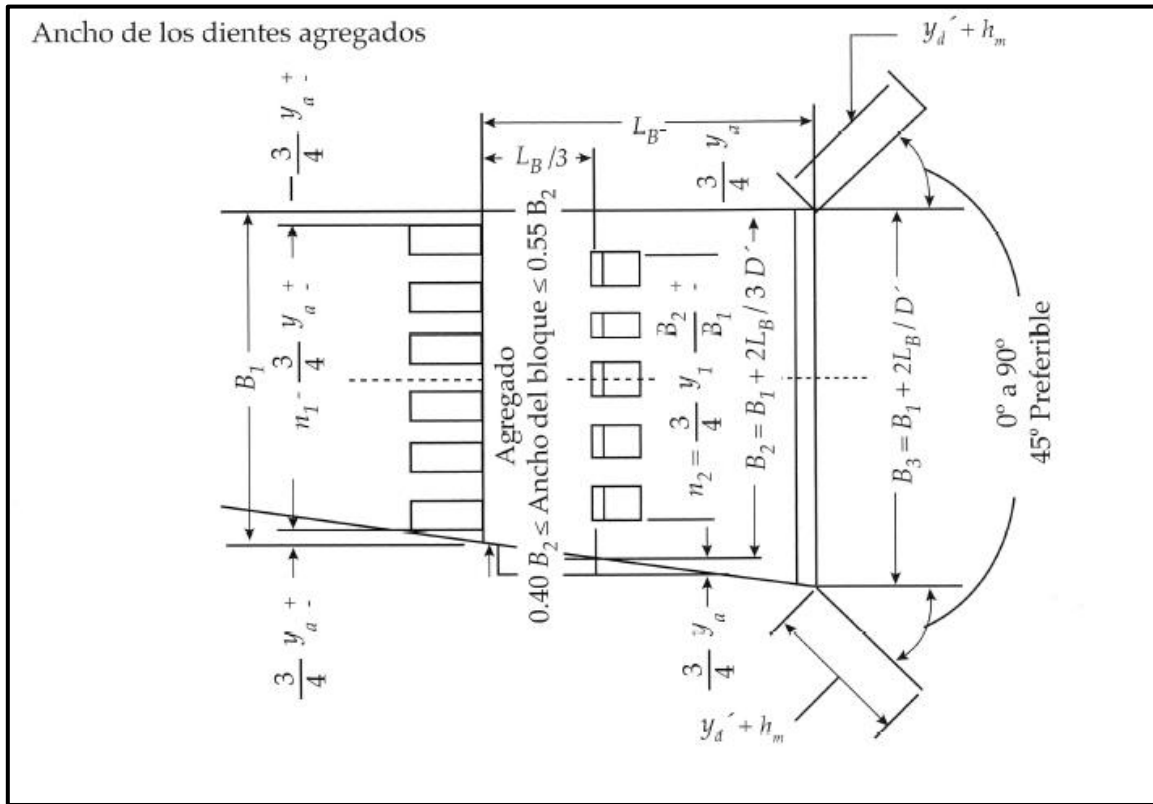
Ancho de los dientes agregados

$y_d' + h_m$

$L_B$-

$L_B/3$

$-\frac{3}{4}\, y_a$ + -

$\frac{3}{4}\, y_a$

$B_2$

$B_1$

$n_1 - \frac{3}{4}\, y_a$ + -

Agregado

$0.40\, B_2 \leq$ Ancho del bloque $\leq 0.55\, B_2$

$n_2 = \frac{3}{4}\, y_1\, \frac{B_2}{B_1}$ + -

$B_2 = B_1 + 2L_B / 3\, D'$

$B_3 = B_1 + 2L_B / D'$

0º a 90º

45º Preferible

$\frac{3}{4}\, y_a$ + -

$\frac{3}{4}\, y_a$

$y_d' + h_m$